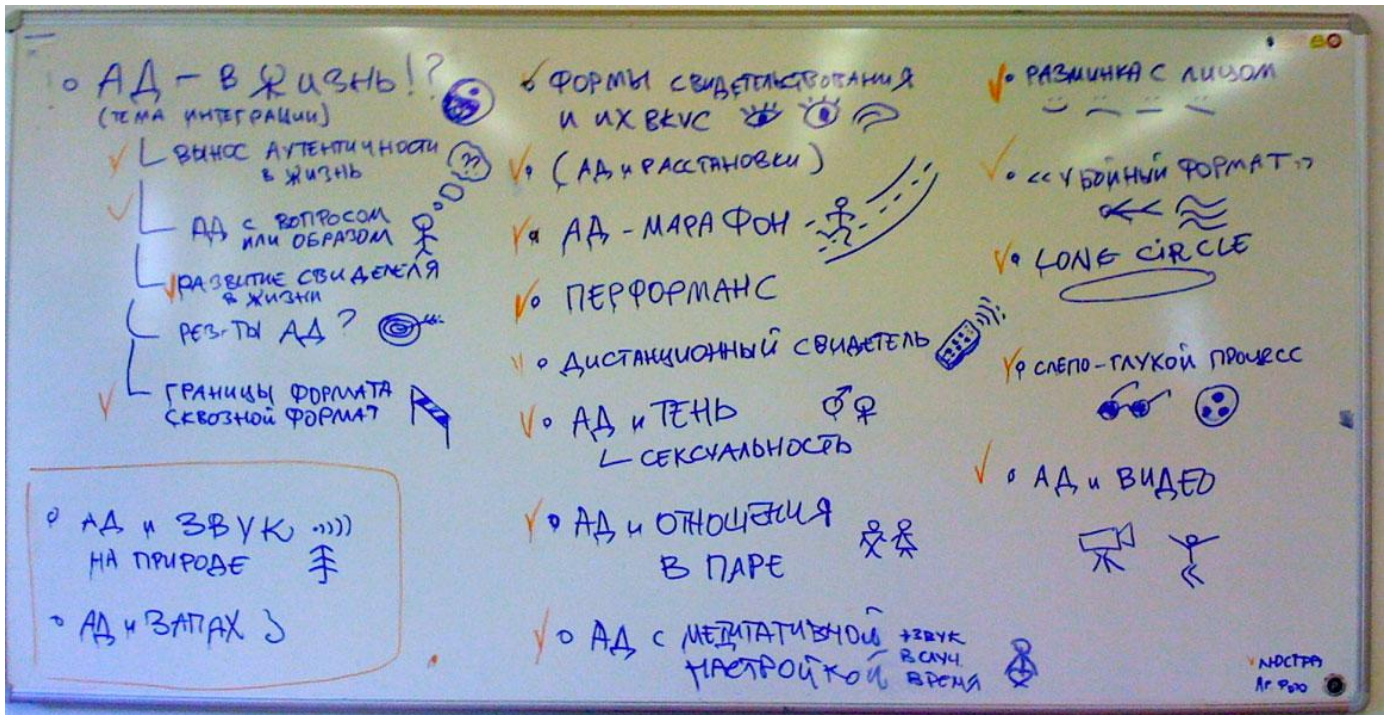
○ АД – В ЖИЗНЬ!?
(ТЕМА ИНТЕГРАЦИИ)
✓ └ ВЫНОС АУТЕНТИЧНОСТИ В ЖИЗНЬ
✓ └ АД С ВОПРОСОМ ИЛИ ОБРАЗОМ
└ ✓ РАЗВИТИЕ СВИДЕТЕЛЯ В ЖИЗНИ
└ РЕЗ-ТЫ АД?
✓ └ ГРАНИЦЫ ФОРМАТА СКВОЗНОЙ ФОРМАТ

○ АД И ЗВУК НА ПРИРОДЕ
○ АД И ЗАПАХ

✓ ○ ФОРМЫ СВИДЕТЕЛЬСТВОВАНИЯ И ИХ ВКУС
✓ ○ (АД И РАССТАНОВКИ)
✓ ○ АД – МАРАФОН
✓ ○ ПЕРФОРМАНС
✓ ○ ДИСТАНЦИОННЫЙ СВИДЕТЕЛЬ
✓ ○ АД И ТЕНЬ
└ СЕКСУАЛЬНОСТЬ
✓ ○ АД И ОТНОШЕНИЯ В ПАРЕ
✓ ○ АД С МЕДИТАТИВНОЙ НАСТРОЙКОЙ +ЗВУК В СЛУЧ. ВРЕМЯ

✓ ○ РАЗМИНКА С ЛИЦОМ
✓ ○ «УБОЙНЫЙ ФОРМАТ»
✓ ○ LONG CIRCLE
✓ ○ СЛЕПО-ГЛУХОЙ ПРОЦЕСС
✓ ○ АД И ВИДЕО

✓ НОСТРА
АГ Фоо